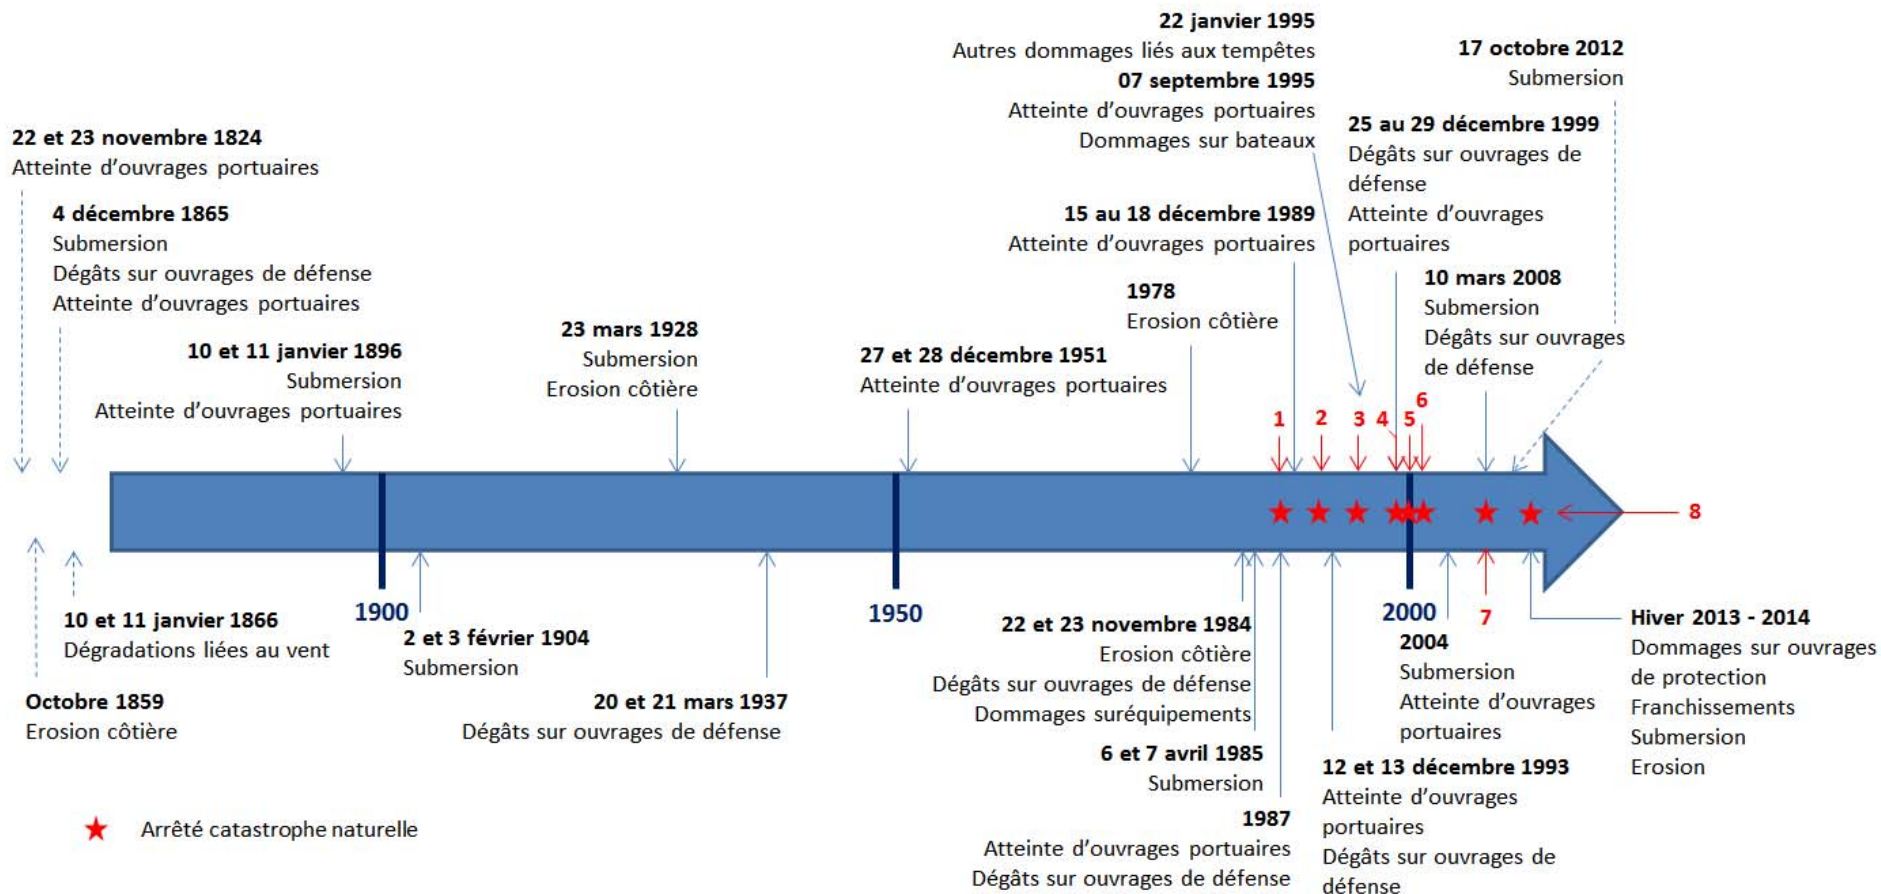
22 janvier 1995
Autres dommages liés aux tempêtes
07 septembre 1995
Atteinte d'ouvrages portuaires
Dommages sur bateaux

17 octobre 2012
Submersion

22 et 23 novembre 1824
Atteinte d'ouvrages portuaires

25 au 29 décembre 1999
Dégâts sur ouvrages de défense
Atteinte d'ouvrages portuaires

4 décembre 1865
Submersion
Dégâts sur ouvrages de défense
Atteinte d'ouvrages portuaires

15 au 18 décembre 1989
Atteinte d'ouvrages portuaires

1978
Erosion côtière

10 mars 2008
Submersion
Dégâts sur ouvrages de défense

23 mars 1928
Submersion
Erosion côtière

10 et 11 janvier 1896
Submersion
Atteinte d'ouvrages portuaires

27 et 28 décembre 1951
Atteinte d'ouvrages portuaires

1 2 3 4 5 6

8

1900

1950

2000

7

10 et 11 janvier 1866
Dégradations liées au vent

2 et 3 février 1904
Submersion

22 et 23 novembre 1984
Erosion côtière
Dégâts sur ouvrages de défense
Dommages suréquipements

2004
Submersion
Atteinte d'ouvrages portuaires

Hiver 2013 - 2014
Dommages sur ouvrages de protection
Franchissements
Submersion
Erosion

Octobre 1859
Erosion côtière

20 et 21 mars 1937
Dégâts sur ouvrages de défense

6 et 7 avril 1985
Submersion

12 et 13 décembre 1993
Atteinte d'ouvrages portuaires
Dégâts sur ouvrages de défense

1987
Atteinte d'ouvrages portuaires
Dégâts sur ouvrages de défense

★ Arrêté catastrophe naturelle